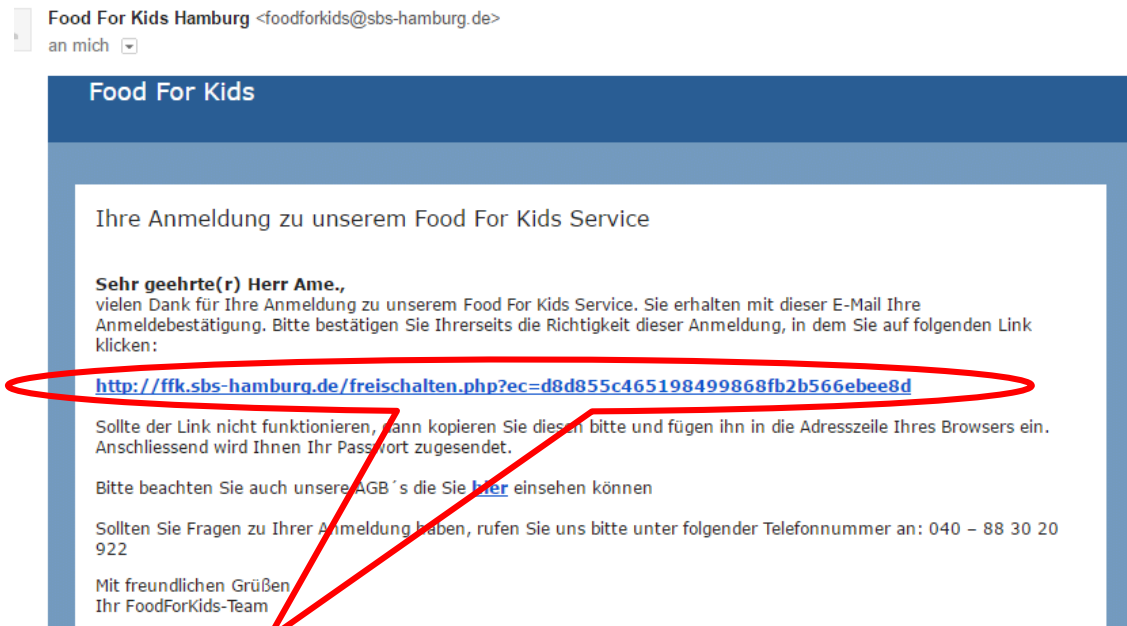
Food For Kids Hamburg <foodforkids@sbs-hamburg.de>
an mich

Food For Kids

Ihre Anmeldung zu unserem Food For Kids Service

**Sehr geehrte(r) Herr Ame.,**
vielen Dank für Ihre Anmeldung zu unserem Food For Kids Service. Sie erhalten mit dieser E-Mail Ihre Anmeldebestätigung. Bitte bestätigen Sie Ihrerseits die Richtigkeit dieser Anmeldung, in dem Sie auf folgenden Link klicken:

http://ffk.sbs-hamburg.de/freischalten.php?ec=d8d855c465198499868fb2b566ebee8d

Sollte der Link nicht funktionieren, dann kopieren Sie diesen bitte und fügen ihn in die Adresszeile Ihres Browsers ein. Anschliessend wird Ihnen Ihr Passwort zugesendet.

Bitte beachten Sie auch unsere AGB´s die Sie hier einsehen können

Sollten Sie Fragen zu Ihrer Anmeldung haben, rufen Sie uns bitte unter folgender Telefonnummer an: 040 – 88 30 20 922

Mit freundlichen Grüßen
Ihr FoodForKids-Team